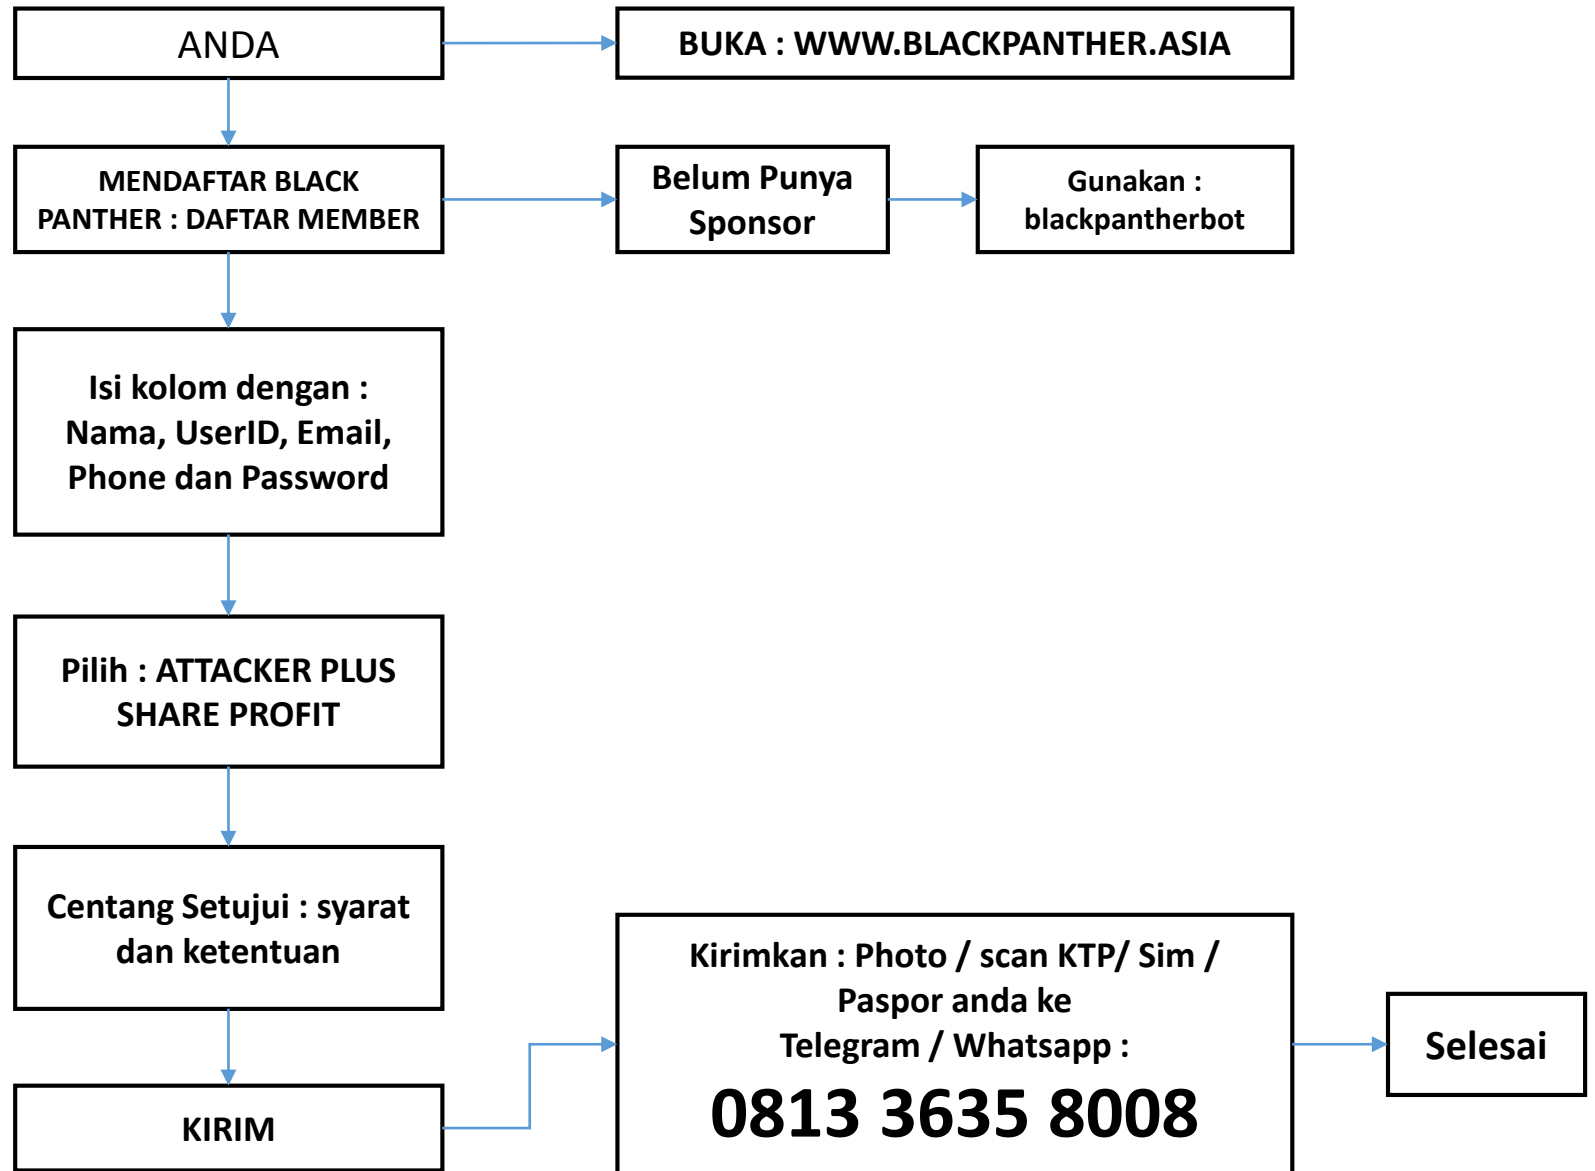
ANDA

BUKA : WWW.BLACKPANTHER.ASIA

MENDAFTAR BLACK PANTHER : DAFTAR MEMBER

Belum Punya Sponsor

Gunakan : blackpantherbot

Isi kolom dengan : Nama, UserID, Email, Phone dan Password

Pilih : ATTACKER PLUS SHARE PROFIT

Centang Setujui : syarat dan ketentuan

KIRIM

Kirimkan : Photo / scan KTP/ Sim / Paspor anda ke Telegram / Whatsapp :
0813 3635 8008

Selesai